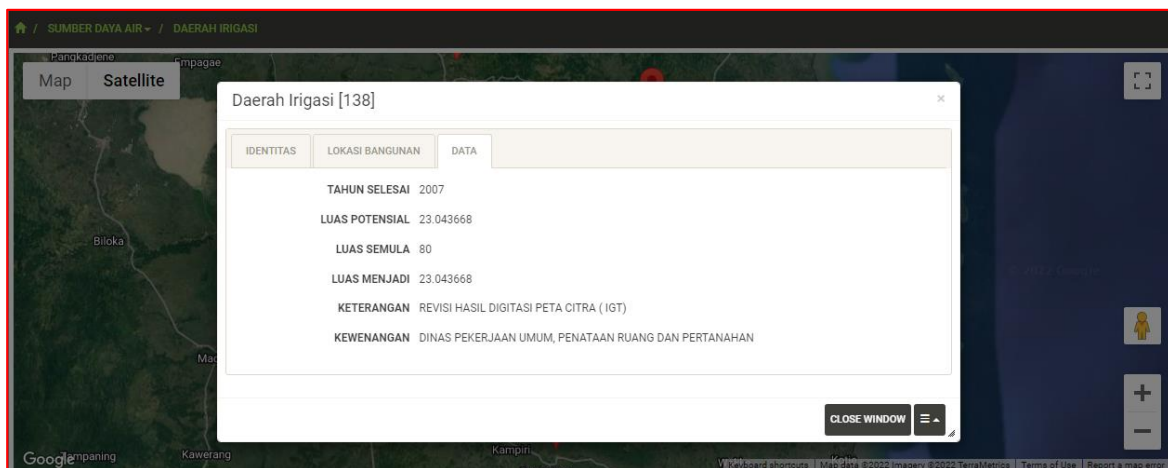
/ SUMBER DAYA AIR ▾ / DAERAH IRIGASI

Pangkajene
Empagae
Map Satellite

Daerah Irigasi [138]
×

IDENTITAS | LOKASI BANGUNAN | DATA

| | |
|---|---|
| TAHUN SELESAI | 2007 |
| LUAS POTENSIAL | 23.043668 |
| LUAS SEMULA | 80 |
| LUAS MENJADI | 23.043668 |
| KETERANGAN | REVISI HASIL DIGITASI PETA CITRA ( IGT) |
| KEWENANGAN | DINAS PEKERJAAN UMUM, PENATAAN RUANG DAN PERTANAHAN |

CLOSE WINDOW ☰ ▴

Biloka
Mac
Google
Lampaning
Kawerang
Kampiri
Keyboard shortcuts | Map data ©2022 Imagery ©2022 TerraMetrics | Terms of Use | Report a map error
© 2022 Google
+
−